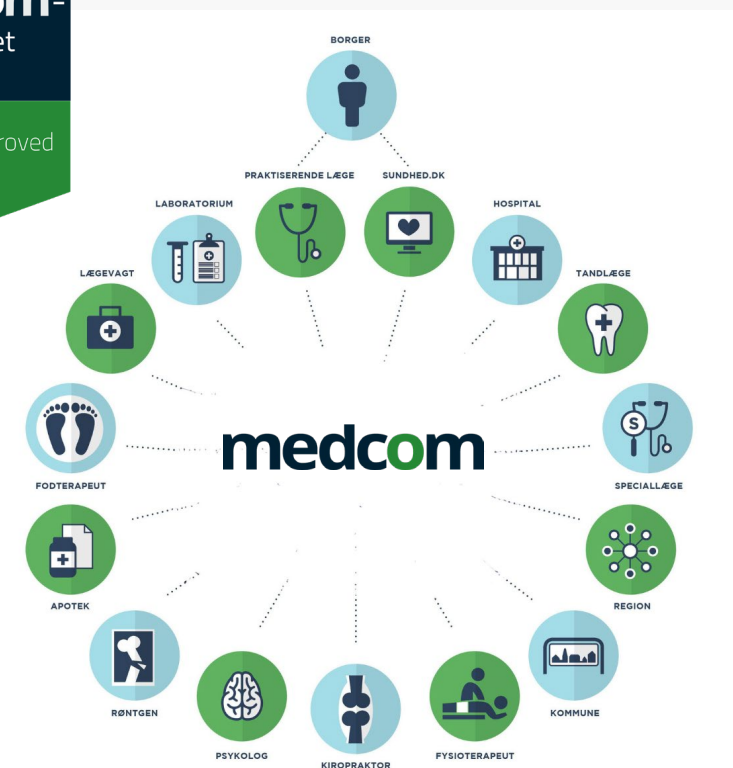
om-
et

roved

BORGER

PRAKTISERENDE LÆGE

SUNDHED.DK

LABORATORIUM

HOSPITAL

LÆGEVAGT

TANDLÆGE

medcom

FODTERAPEUT

SPECIALLÆGE

APOTEK

REGION

RØNTGEN

KOMMUNE

PSYKOLOG

KIROPRAKTOR

FYSIOTERAPEUT